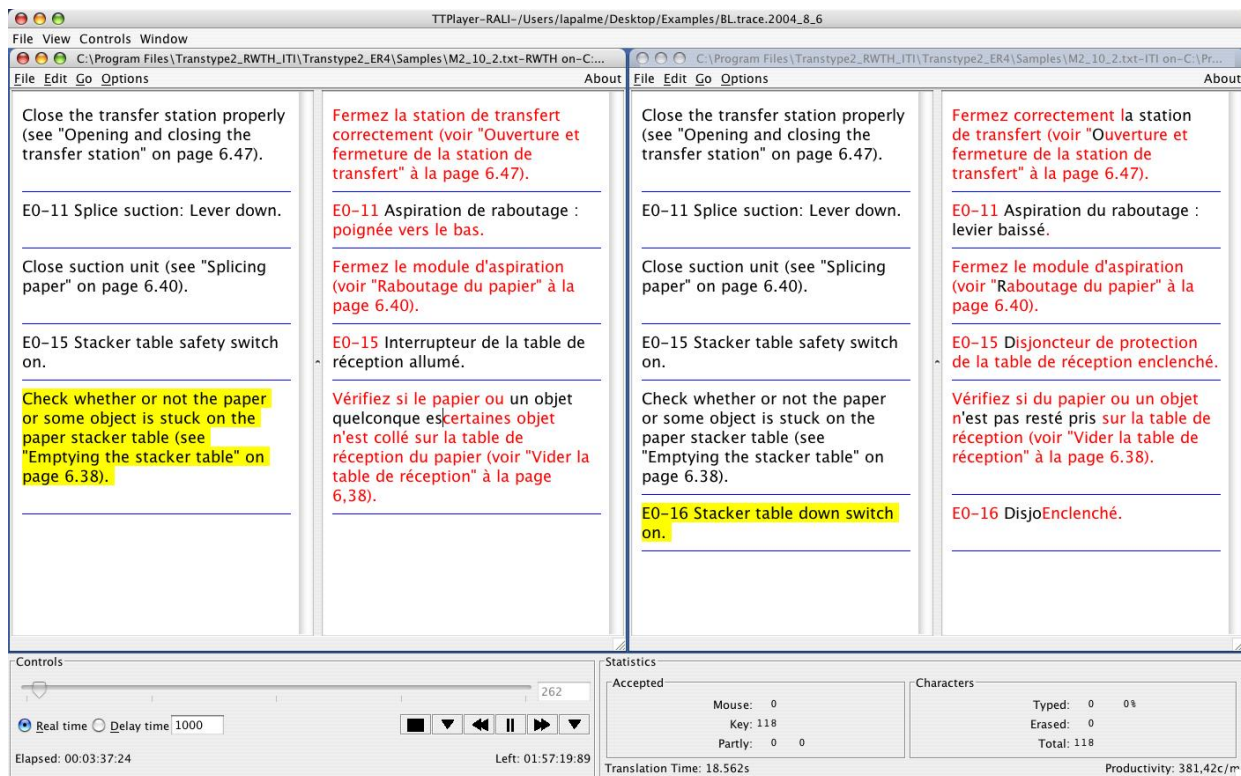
TTPlayer-RALI-/Users/lapalme/Desktop/Examples/BL.trace.2004_8_6

File View Controls Window

C:\Program Files\Transtype2_RWTH_ITI\Transtype2_ER4\Samples\M2_10_2.txt-RWTH on-C:...

File Edit Go Options About

Close the transfer station properly (see "Opening and closing the transfer station" on page 6.47).

E0-11 Splice suction: Lever down.

Close suction unit (see "Splicing paper" on page 6.40).

E0-15 Stacker table safety switch on.

Check whether or not the paper or some object is stuck on the paper stacker table (see "Emptying the stacker table" on page 6.38).

Fermez la station de transfert correctement (voir "Ouverture et fermeture de la station de transfert" à la page 6.47).

E0-11 Aspiration de raboutage : poignée vers le bas.

Fermez le module d'aspiration (voir "Raboutage du papier" à la page 6.40).

E0-15 Interrupteur de la table de réception allumé.

Vérifiez si le papier ou un objet quelconque escertaines objet n'est collé sur la table de réception du papier (voir "Vider la table de réception" à la page 6,38).

C:\Program Files\Transtype2_RWTH_ITI\Transtype2_ER4\Samples\M2_10_2.txt-ITI on-C:\Pr...

File Edit Go Options About

Close the transfer station properly (see "Opening and closing the transfer station" on page 6.47).

E0-11 Splice suction: Lever down.

Close suction unit (see "Splicing paper" on page 6.40).

E0-15 Stacker table safety switch on.

Check whether or not the paper or some object is stuck on the paper stacker table (see "Emptying the stacker table" on page 6.38).

E0-16 Stacker table down switch on.

Fermez correctement la station de transfert (voir "Ouverture et fermeture de la station de transfert" à la page 6.47).

E0-11 Aspiration du raboutage : levier baissé.

Fermez le module d'aspiration (voir "Raboutage du papier" à la page 6.40).

E0-15 Disjoncteur de protection de la table de réception enclenché.

Vérifiez si du papier ou un objet n'est pas resté pris sur la table de réception (voir "Vider la table de réception" à la page 6.38).

E0-16 DisjoEnclenché.

Controls

262

Real time Delay time 1000

Elapsed: 00:03:37:24

Left: 01:57:19:89

Statistics

Accepted

Mouse: 0

Key: 118

Partly: 0 0

Characters

Typed: 0 0%

Erased: 0

Total: 118

Translation Time: 18.562s

Productivity: 381,42c/m